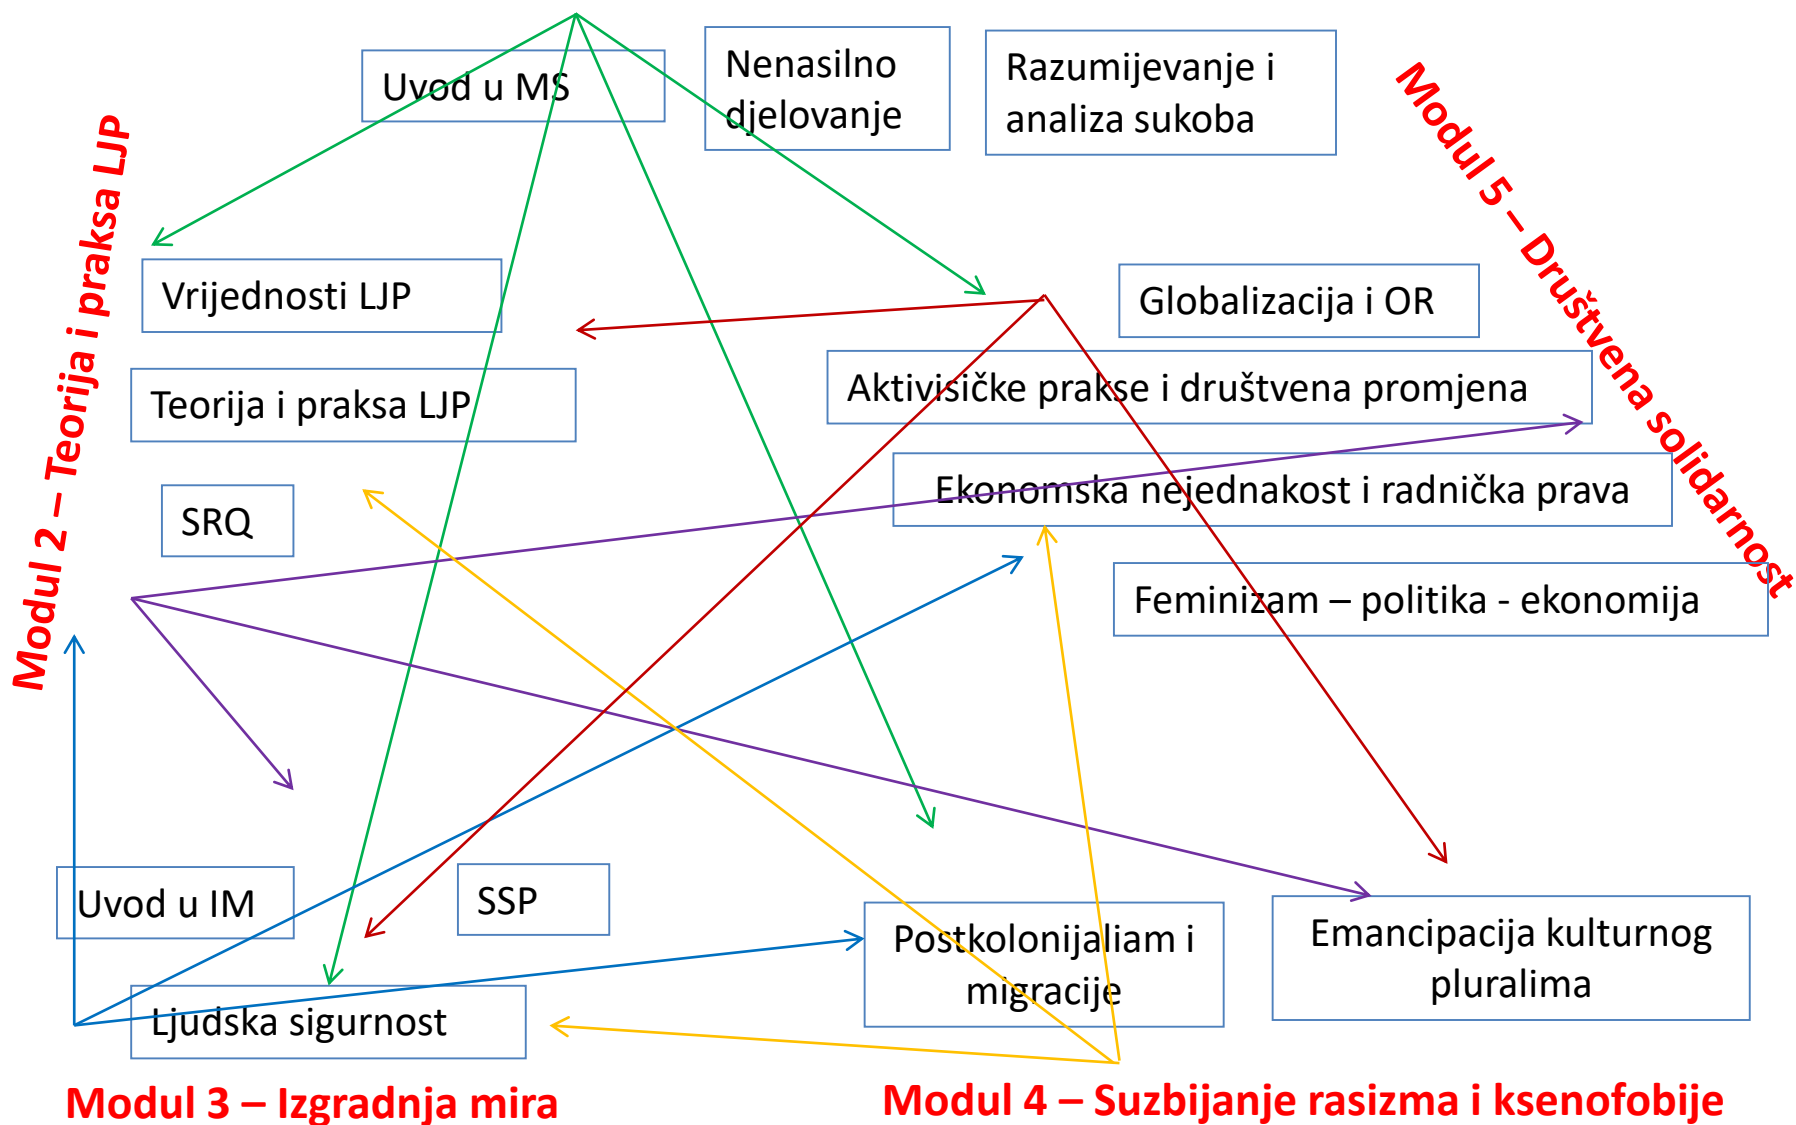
Uvod u MS

Nenasilno djelovanje

Razumijevanje i analiza sukoba

Modul 5 – Društvena solidarnost

Modul 2 – Teorija i praksa LJP

Vrijednosti LJP

Globalizacija i OR

Teorija i praksa LJP

Aktivisičke prakse i društvena promjena

Ekonomska nejednakost i radnička prava

SRQ

Feminizam – politika - ekonomija

Uvod u IM

SSP

Postkolonijaliam i migracije

Emancipacija kulturnog pluralima

Ljudska sigurnost

Modul 3 – Izgradnja mira

Modul 4 – Suzbijanje rasizma i ksenofobije